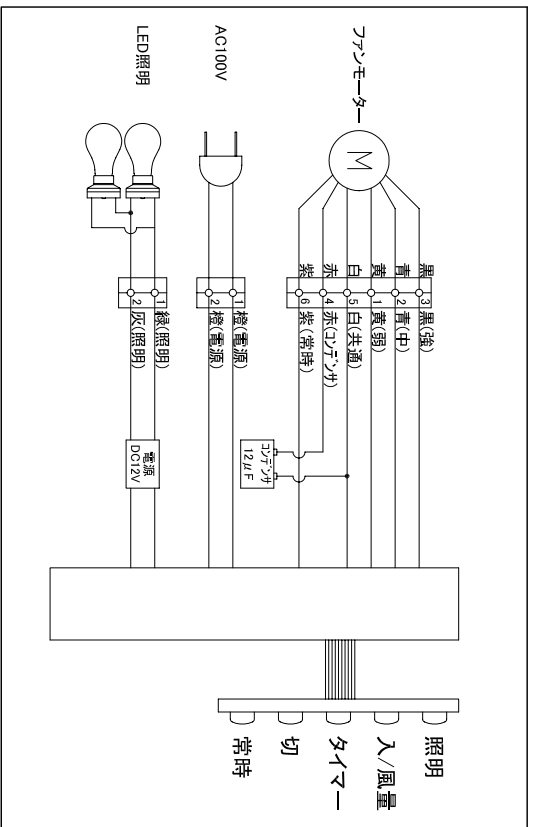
ファンモーター

AC100V

LED照明

M

黒
青
黄
白
赤
紫

3 黒(強)
2 青(中)
1 黄(弱)
5 白(共通)
4 赤(コンデンサ)
6 紫(常時)

2 橙(電源)
1 橙(電源)

1 緑(照明)
2 灰(照明)

コンデンサ
12μF

電源
DC12V

照明
入/風量
タイマー
切
常時